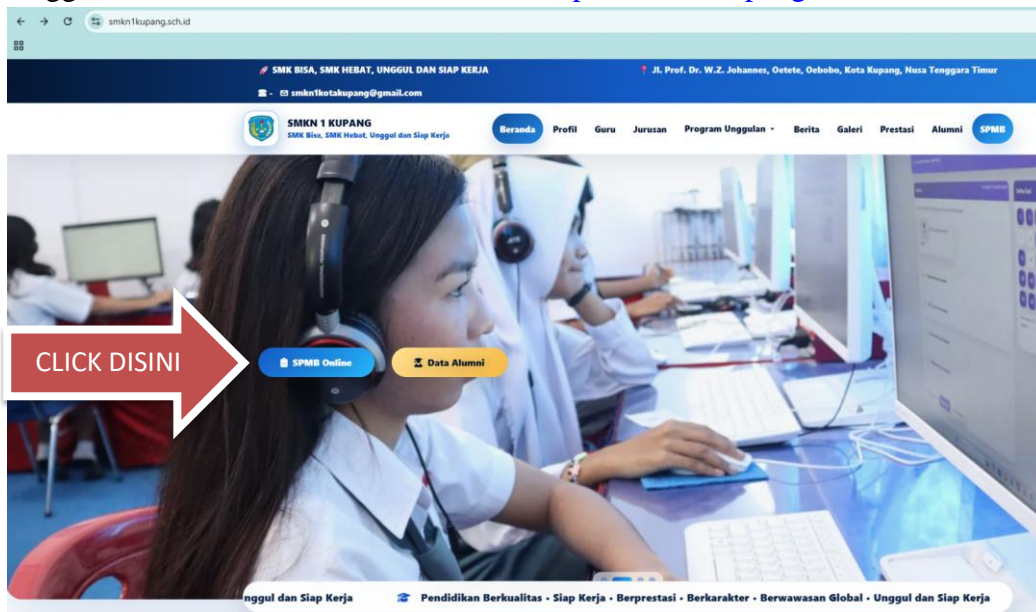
smkn1kupang.sch.id

SMK BISA, SMK HEBAT, UNGGUL DAN SIAP KERJA

Jl. Prof. Dr. W.Z. Johannes, Oetete, Oebobo, Kota Kupang, Nusa Tenggara Timur

- smkn1kotakupang@gmail.com

SMKN 1 KUPANG
SMK Bisa, SMK Hebat, Unggul dan Siap Kerja

Beranda Profil Guru Jurusan Program Unggulan Berita Galeri Prestasi Alumni SPMB

CLICK DISINI

SPMB Online

Data Alumni

nggul dan Siap Kerja Pendidikan Berkualitas • Siap Kerja • Berprestasi • Berkarakter • Berwawasan Global • Unggul dan Siap Kerja